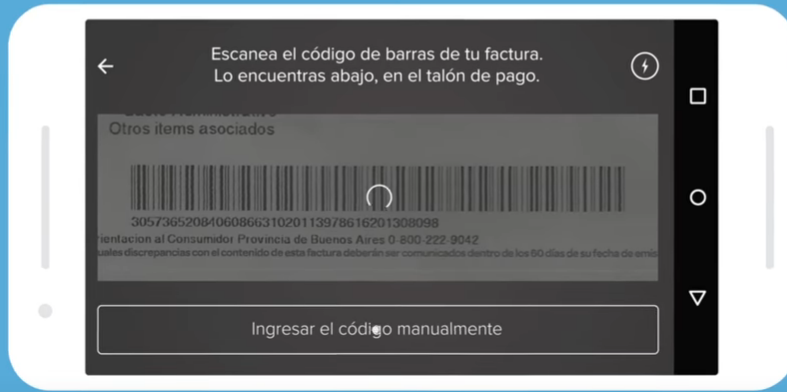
Escanea el código de barras de tu factura.
Lo encuentras abajo, en el talón de pago.

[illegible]
Otros items asociados

3057365208406086631020113978616201308098
rientacion al Consumidor Provincia de Buenos Aires 0-800-222-9042
uales discrepancias con el contenido de esta factura deberán ser comunicados dentro de los 60 días de su fecha de emis

Ingresar el código manualmente